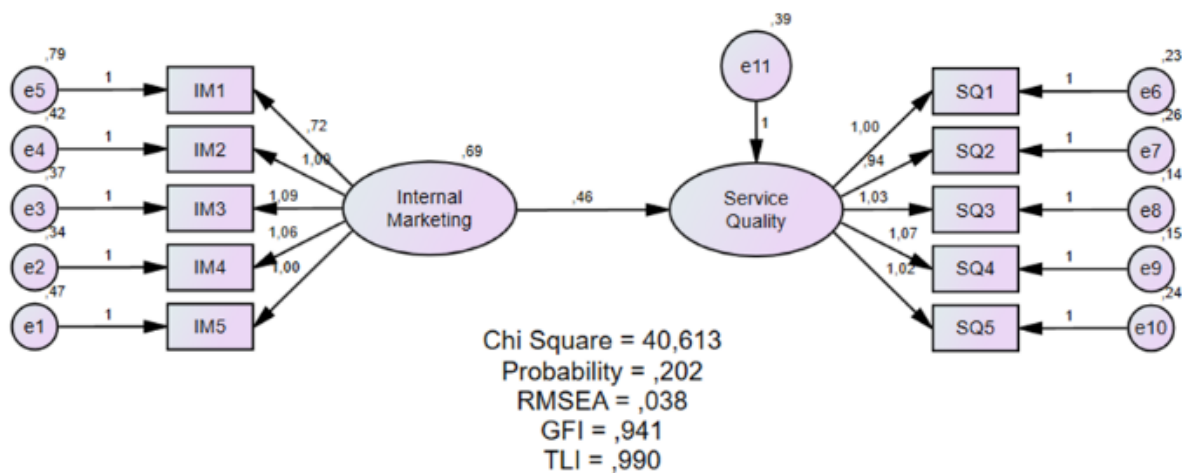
,79
e5
1
IM1
,42
e4
1
IM2
,37
e3
1
IM3
,34
e2
1
IM4
,47
e1
1
IM5

,72
1,00
1,09
1,06
1,00

,69
Internal Marketing

,46

,39
e11
1

Service Quality

1,00
,94
1,03
1,07
1,02

SQ1
1
e6
,23
SQ2
1
e7
,26
SQ3
1
e8
,14
SQ4
1
e9
,15
SQ5
1
e10
,24

Chi Square = 40,613
Probability = ,202
RMSEA = ,038
GFI = ,941
TLI = ,990